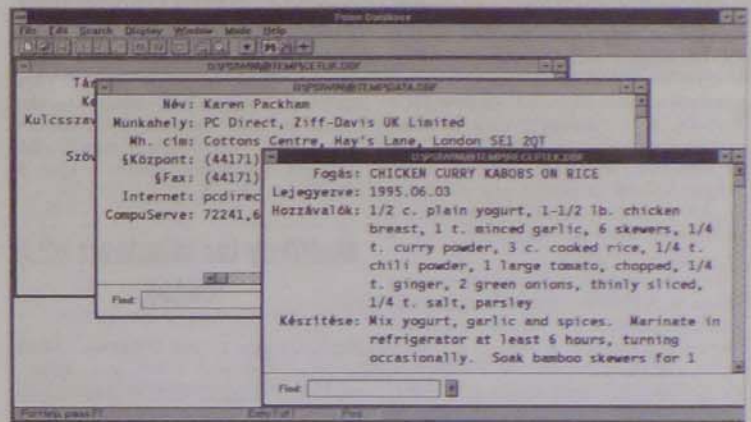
Poem Database
File Edit Search Display Window Mode Help

Tá
Ke
Kulcssza
Szöv

Név: Karen Packham
Munkahely: PC Direct, Ziff-Davis UK Limited
Mh. cím: Cottons Centre, Hay's Lane, London SE1 2QT
§Központ: (44171)
§Fax: (44171)
Internet: pcdirec
CompuServe: 72241,6

Find:

Fogás: CHICKEN CURRY KABOBS ON RICE
Lejegyezve: 1995.06.03
Hozzávalók: 1/2 c. plain yogurt, 1-1/2 lb. chicken breast, 1 t. minced garlic, 6 skewers, 1/4 t. curry powder, 3 c. cooked rice, 1/4 t. chili powder, 1 large tomato, chopped, 1/4 t. ginger, 2 green onions, thinly sliced, 1/4 t. salt, parsley
Készítése: Mix yogurt, garlic and spices. Marinate in refrigerator at least 6 hours, turning occasionally. Soak bamboo skewers for 1

Find:

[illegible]